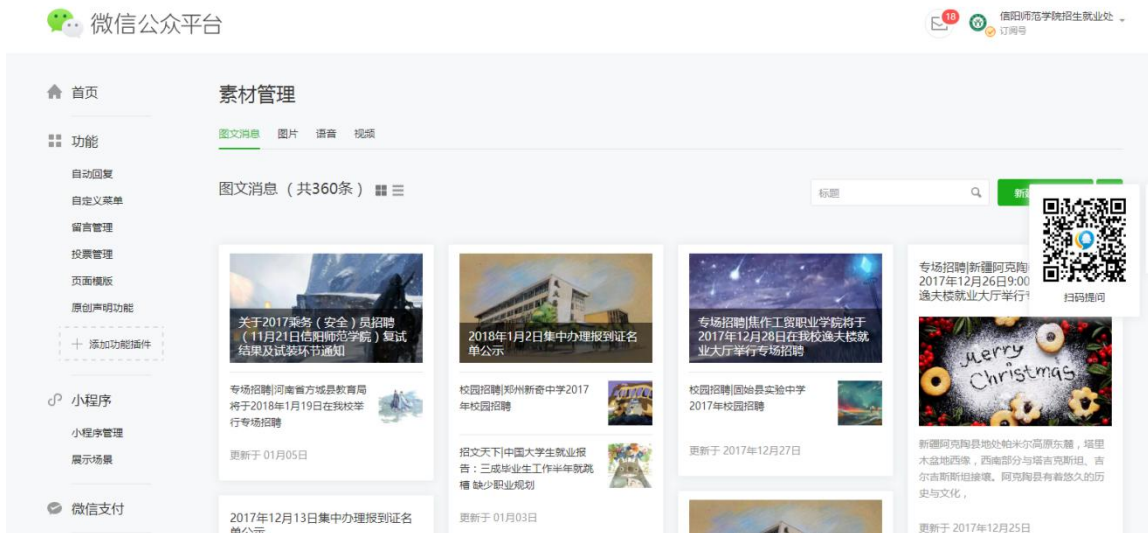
微信公众平台

18 信阳师范学院招生就业处
订阅号

首页

功能

自动回复
自定义菜单
留言管理
投票管理
页面模版
原创声明功能
+ 添加功能插件

小程序

小程序管理
展示场景

微信支付

素材管理

图文消息 图片 语音 视频

图文消息（共360条）

标题

新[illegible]

扫码提问

关于2017乘务（安全）员招聘（11月21日信阳师范学院）复试结果及试装环节通知

专场招聘|河南省方城县教育局将于2018年1月19日在我校举行专场招聘

更新于 01月05日

2017年12月13日集中办理报到证名单公示

2018年1月2日集中办理报到证名单公示

校园招聘|郑州新奇中学2017年校园招聘

招文天下|中国大学生就业报告：三成毕业生工作半年就跳槽 缺少职业规划

更新于 01月03日

专场招聘|焦作工贸职业学院将于2017年12月28日在我校逸夫楼就业大厅举行专场招聘

校园招聘|固始县实验中学2017年校园招聘

更新于 2017年12月27日

专场招聘|新疆阿克陶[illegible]2017年12月26日9:00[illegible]逸夫楼就业大厅举行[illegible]

Merry Christmas

新疆阿克陶县地处帕米尔高原东麓，塔里木盆地西缘，西南部与塔吉克斯坦、吉尔吉斯斯坦接壤。阿克陶县有着悠久的历史与文化，

更新于 2017年12月25日